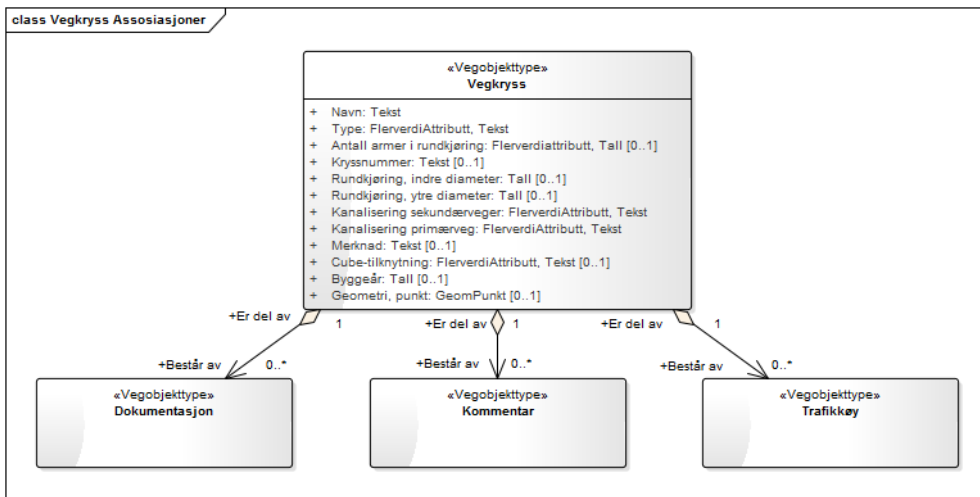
class Vegkryss Assosiasjoner

«Vegobjekttype»
Vegkryss

+ Navn: Tekst
+ Type: FlerverdiAttributt, Tekst
+ Antall armer i rundkjøring: Flerverdiattributt, Tall [0..1]
+ Kryssnummer: Tekst [0..1]
+ Rundkjøring, indre diameter: Tall [0..1]
+ Rundkjøring, ytre diameter: Tall [0..1]
+ Kanalisering sekundærveger: FlerverdiAttributt, Tekst
+ Kanalisering primærveg: FlerverdiAttributt, Tekst
+ Merknad: Tekst [0..1]
+ Cube-tilknytning: FlerverdiAttributt, Tekst [0..1]
+ Byggeår: Tall [0..1]
+ Geometri, punkt: GeomPunkt [0..1]

+Er del av 1
+Består av 0..*

«Vegobjekttype»
Dokumentasjon

+Er del av 1
+Består av 0..*

«Vegobjekttype»
Kommentar

+Er del av 1
+Består av 0..*

«Vegobjekttype»
Trafikkøy